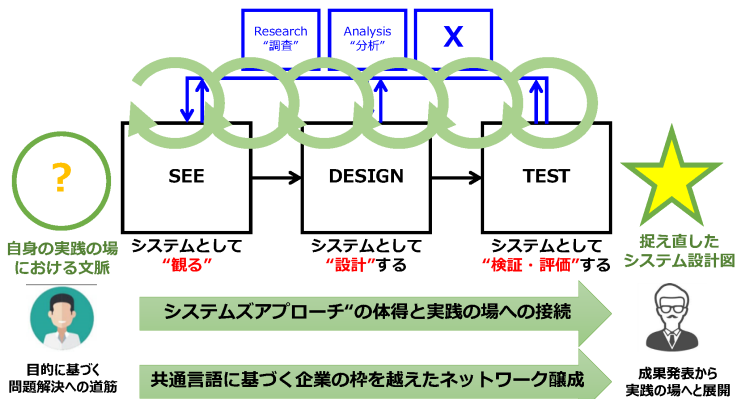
Research
"調査"

Analysis
"分析"

X

?

SEE

DESIGN

TEST

自身の実践の場における文脈

システムとして"観る"

システムとして"設計"する

システムとして"検証・評価"する

捉え直したシステム設計図

システムズアプローチ"の体得と実践の場への接続

目的に基づく問題解決への道筋

共通言語に基づく企業の枠を越えたネットワーク醸成

成果発表から実践の場へと展開